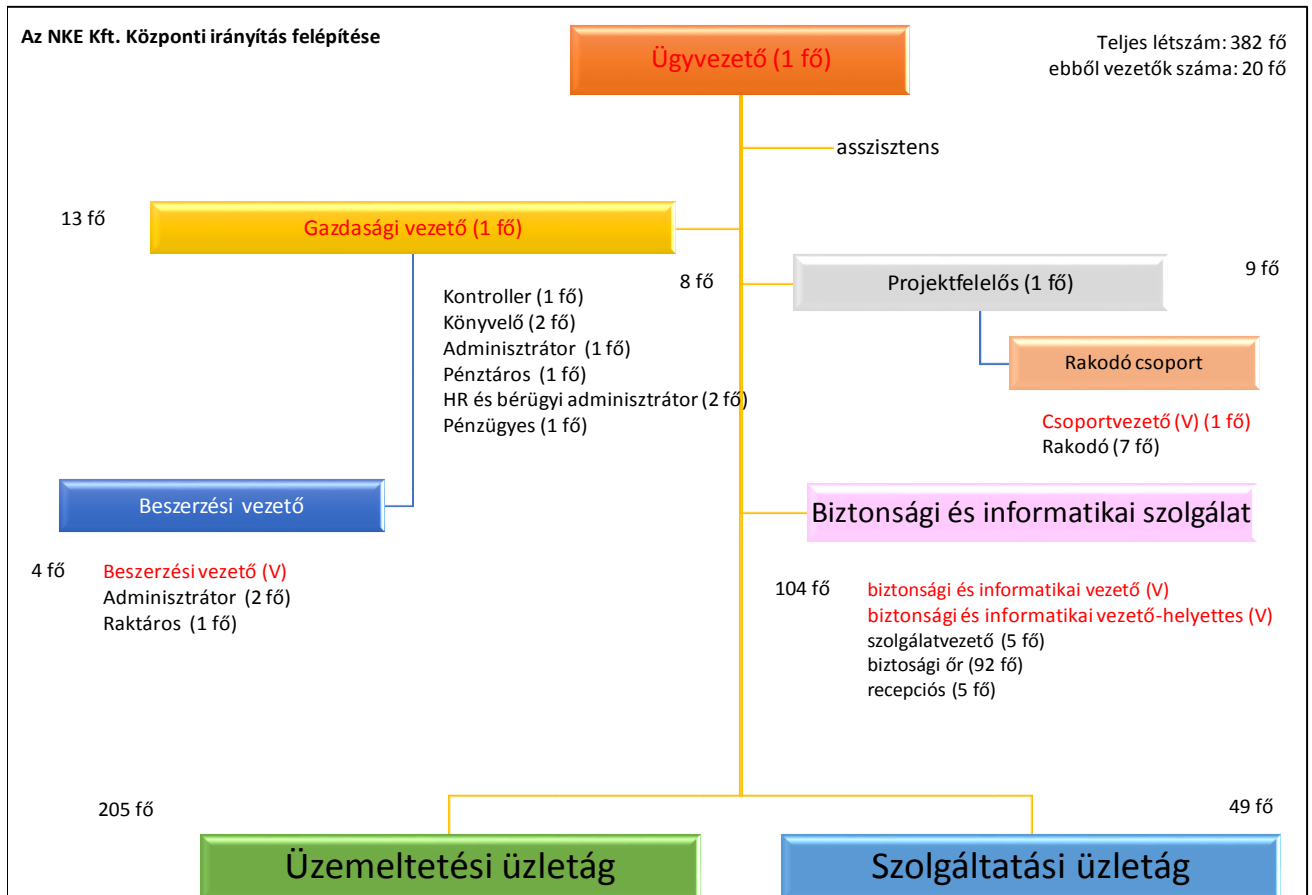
Az NKE Kft. Központi irányítás felépítése

Ügyvezető (1 fő)

Teljes létszám: 382 fő
ebből vezetők száma: 20 fő

asszisztens

13 fő

Gazdasági vezető (1 fő)

Kontroller (1 fő)
Könyvelő (2 fő)
Adminisztrátor (1 fő)
Pénztáros (1 fő)
HR és bérügyi adminisztrátor (2 fő)
Pénzügyes (1 fő)

8 fő

Projektfelelős (1 fő)

9 fő

Rakodó csoport

Csoportvezető (V) (1 fő)
Rakodó (7 fő)

Beszerzési vezető

4 fő
Beszerzési vezető (V)
Adminisztrátor (2 fő)
Raktáros (1 fő)

Biztonsági és informatikai szolgálat

104 fő
biztonsági és informatikai vezető (V)
biztonsági és informatikai vezető-helyettes (V)
szolgálatvezető (5 fő)
biztosági őr (92 fő)
recepciós (5 fő)

205 fő

49 fő

Üzemeltetési üzletág

Szolgáltatási üzletág